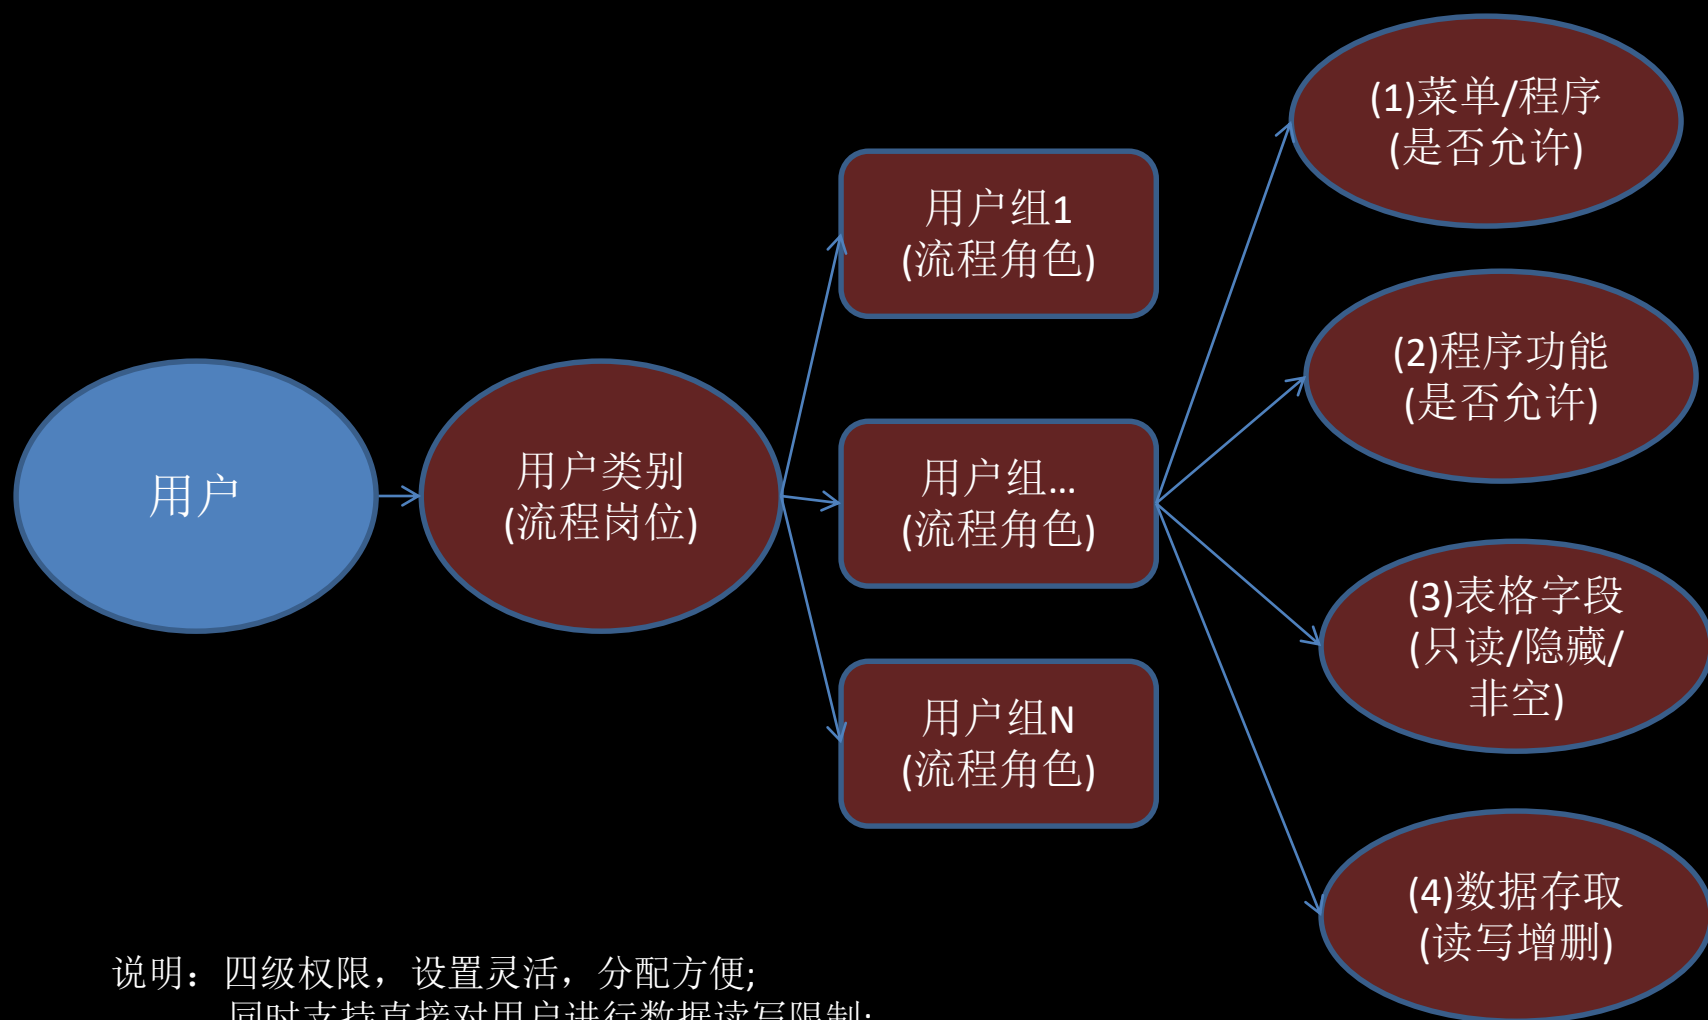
用户

用户类别
(流程岗位)

用户组1
(流程角色)

用户组...
(流程角色)

用户组N
(流程角色)

(1)菜单/程序
(是否允许)

(2)程序功能
(是否允许)

(3)表格字段
(只读/隐藏/
非空)

(4)数据存取
(读写增删)

说明：四级权限，设置灵活，分配方便;
同时支持直接对用户进行数据读写限制;